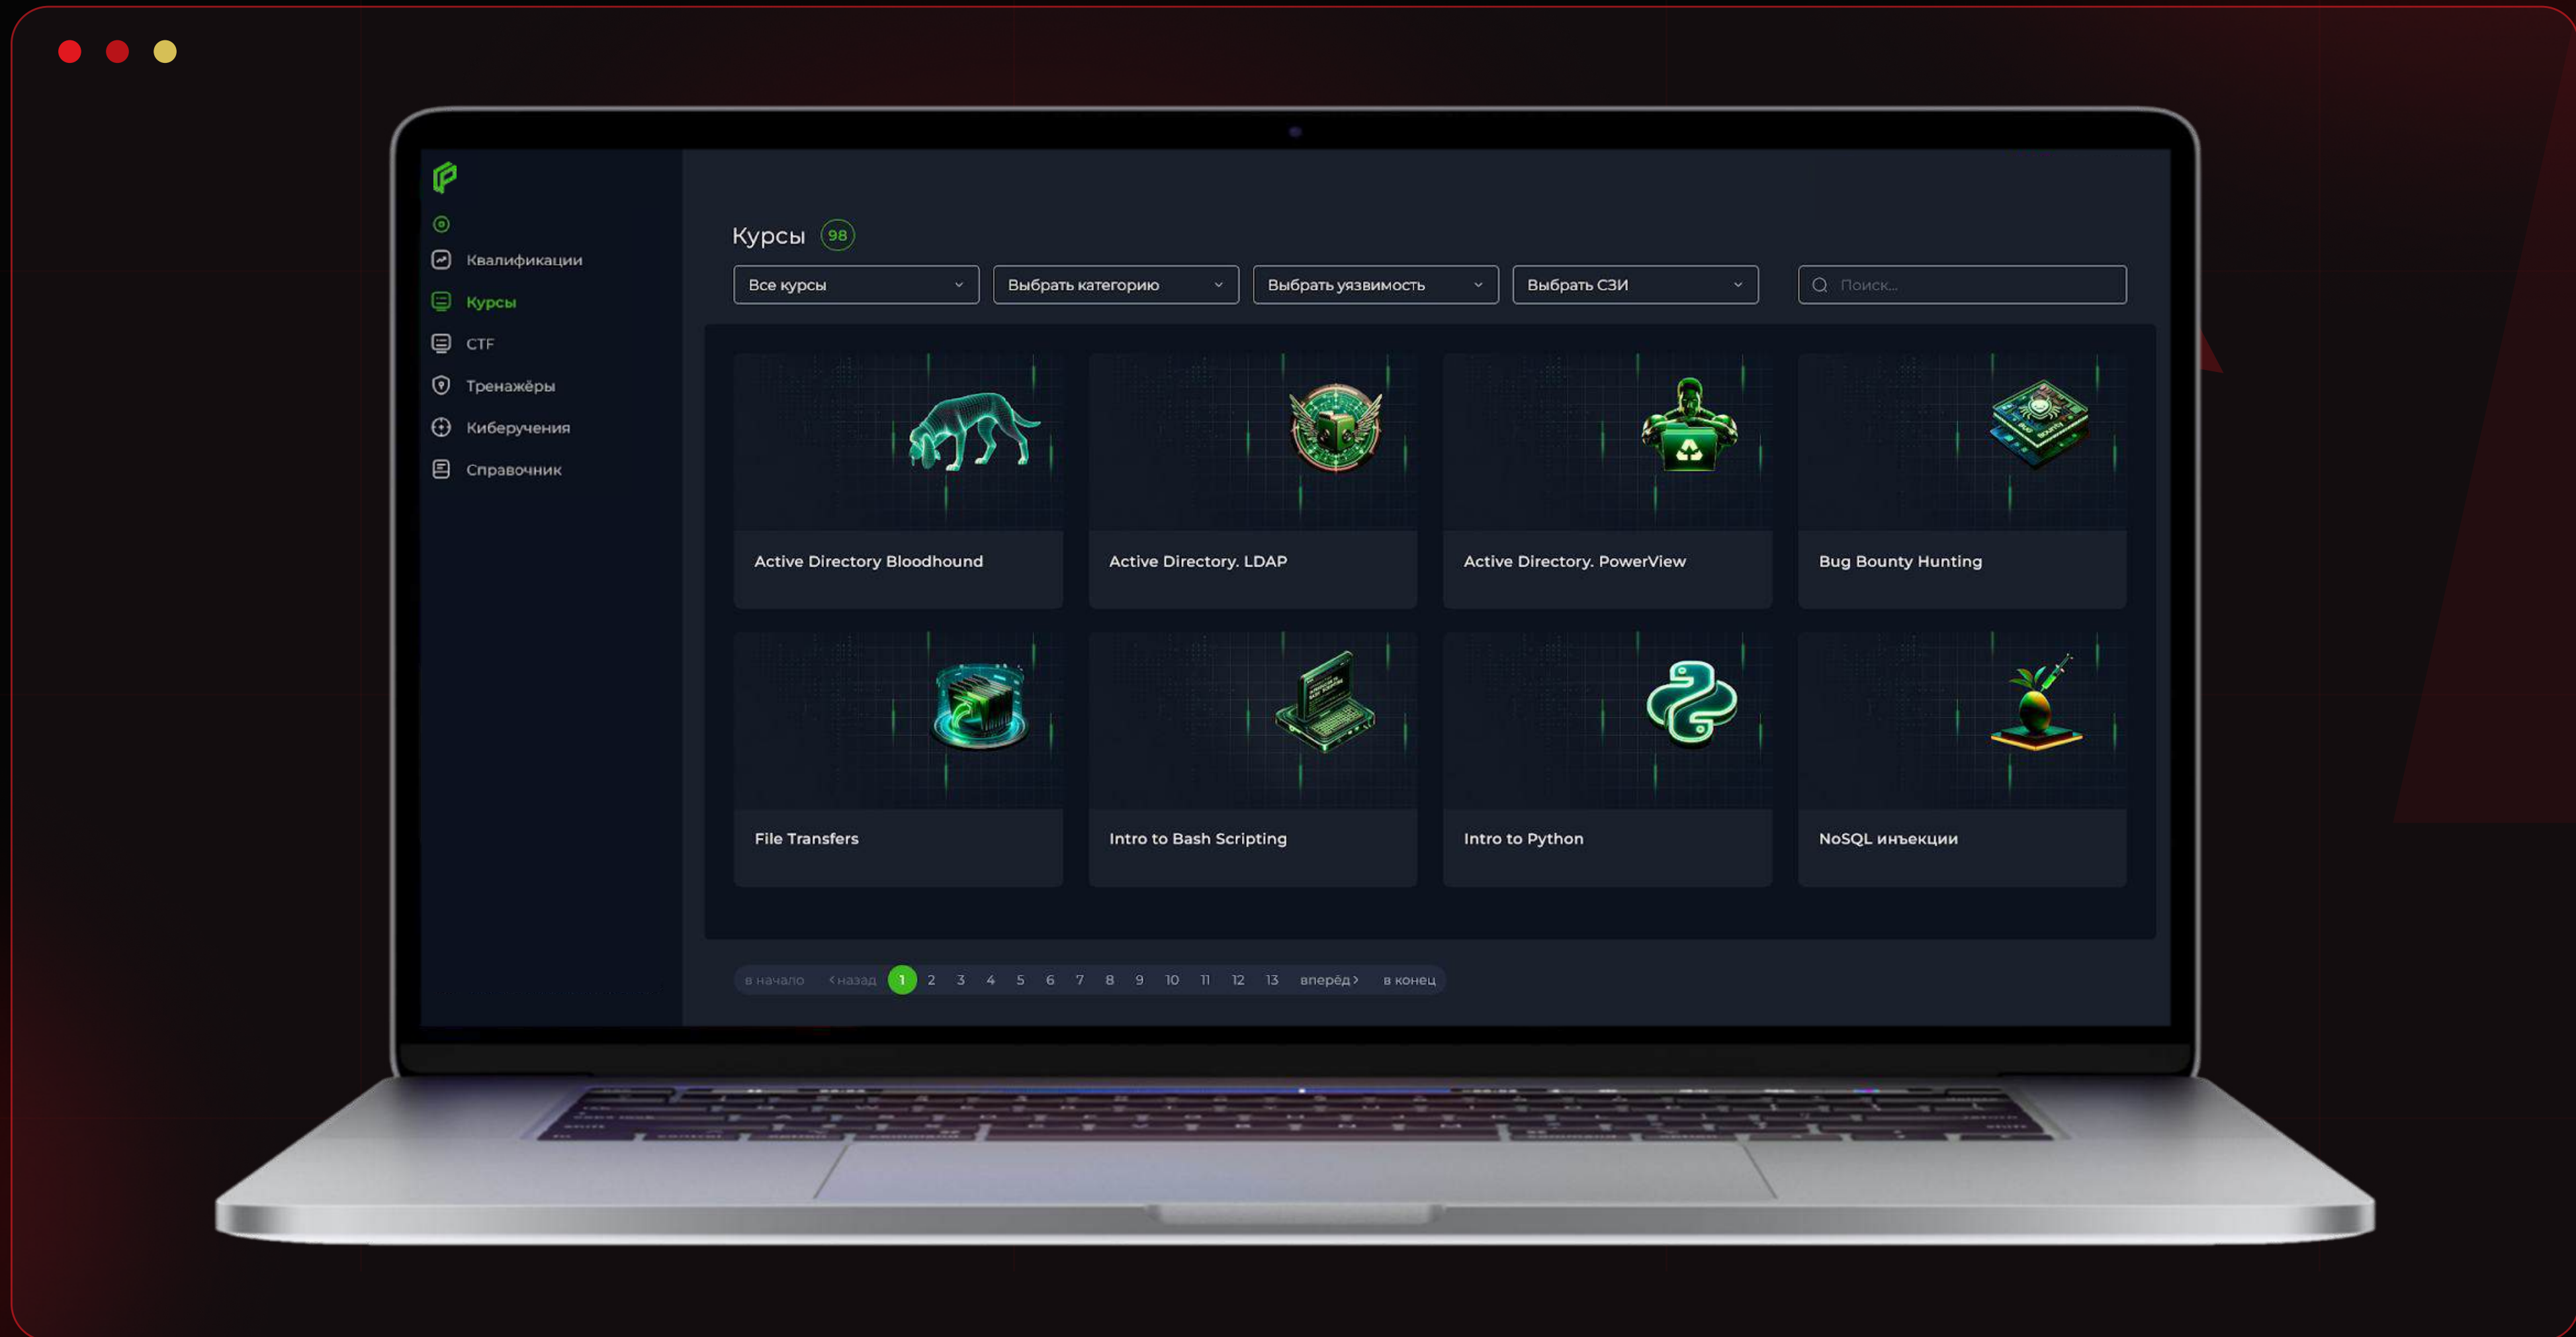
Квалификации
Курсы
CTF
Тренажёры
Киберучения
Справочник

Курсы 98

Все курсы
Выбрать категорию
Выбрать уязвимость
Выбрать СЗИ
Поиск...

Active Directory Bloodhound
Active Directory. LDAP
Active Directory. PowerView
Bug Bounty Hunting
File Transfers
Intro to Bash Scripting
Intro to Python
NoSQL инъекции

в начало ‹ назад 1 2 3 4 5 6 7 8 9 10 11 12 13 вперёд › в конец